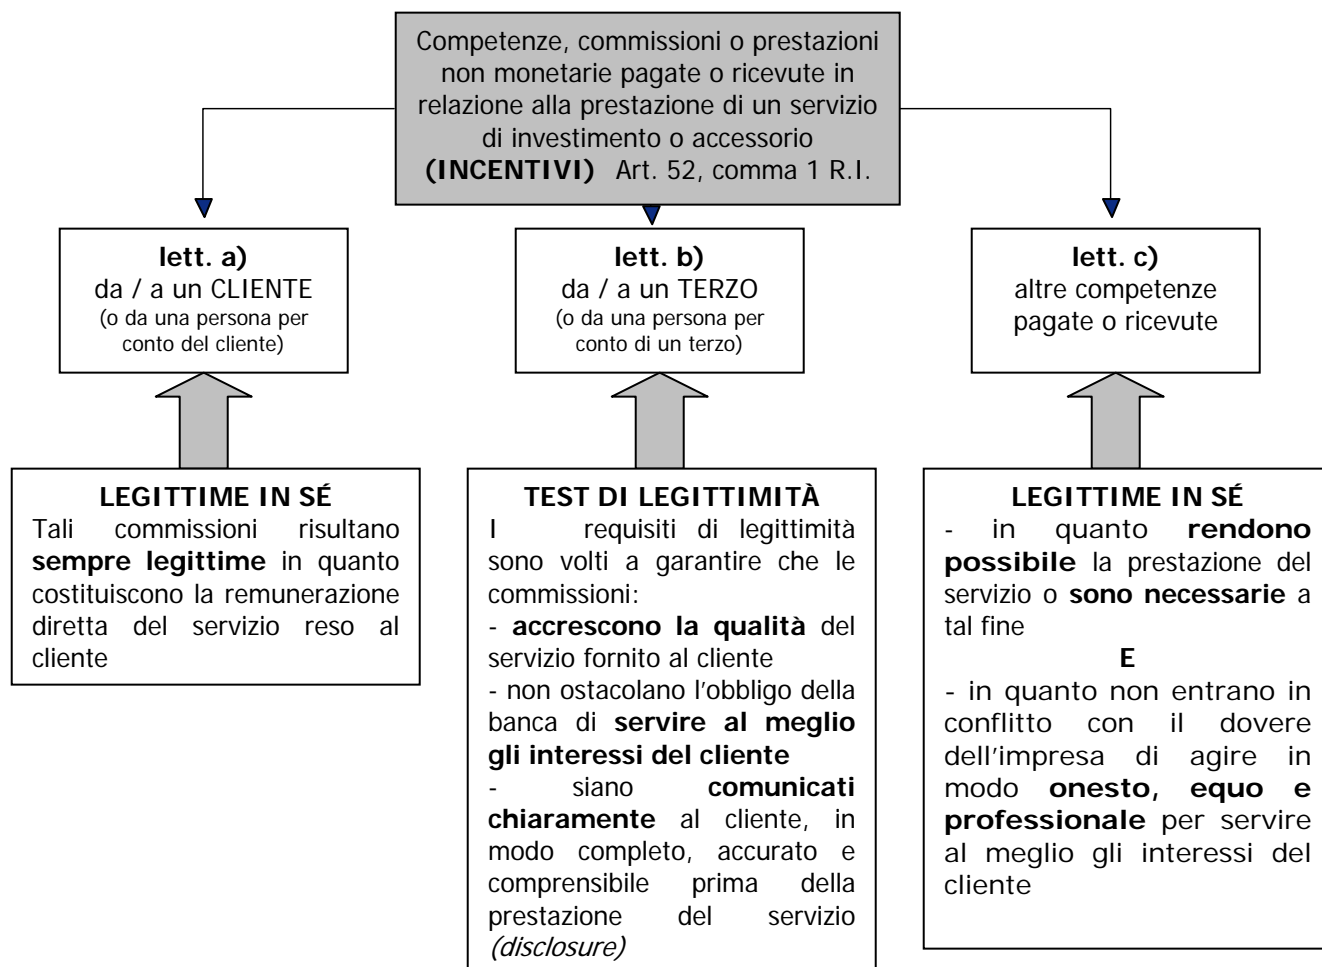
Competenze, commissioni o prestazioni non monetarie pagate o ricevute in relazione alla prestazione di un servizio di investimento o accessorio **(INCENTIVI)** Art. 52, comma 1 R.I.

**lett. a)**
da / a un CLIENTE
(o da una persona per conto del cliente)

**LEGITTIME IN SÉ**
Tali commissioni risultano **sempre legittime** in quanto costituiscono la remunerazione diretta del servizio reso al cliente

**lett. b)**
da / a un TERZO
(o da una persona per conto di un terzo)

**TEST DI LEGITTIMITÀ**
I requisiti di legittimità sono volti a garantire che le commissioni:
- **accrescono la qualità** del servizio fornito al cliente
- non ostacolano l'obbligo della banca di **servire al meglio gli interessi del cliente**
- siano **comunicati chiaramente** al cliente, in modo completo, accurato e comprensibile prima della prestazione del servizio *(disclosure)*

**lett. c)**
altre competenze pagate o ricevute

**LEGITTIME IN SÉ**
- in quanto **rendono possibile** la prestazione del servizio o **sono necessarie** a tal fine
**E**
- in quanto non entrano in conflitto con il dovere dell'impresa di agire in modo **onesto, equo e professionale** per servire al meglio gli interessi del cliente